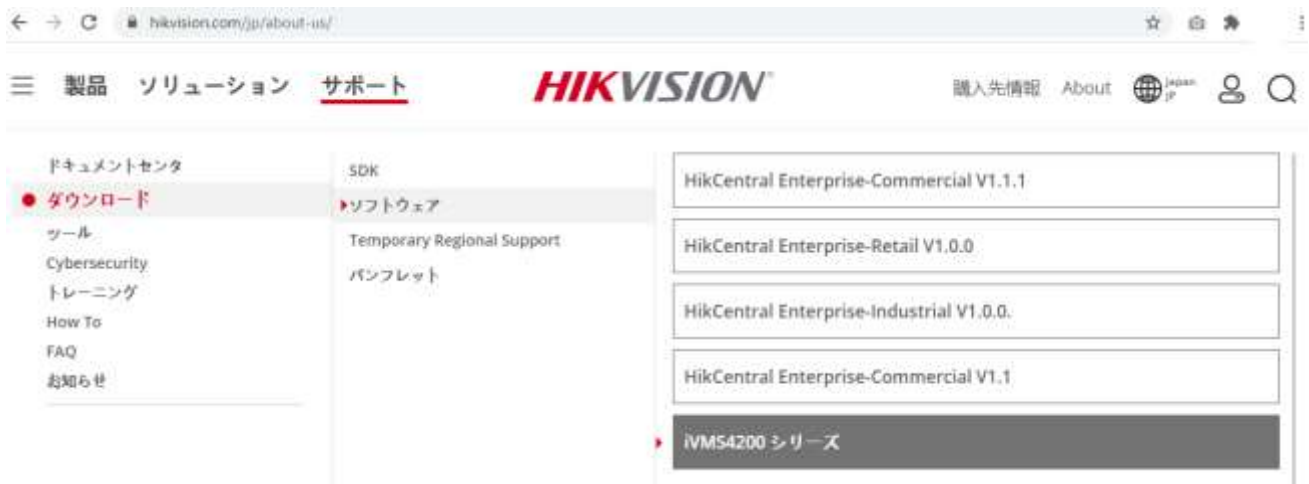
hikvision.com/jp/about-us/

製品 ソリューション サポート HIKVISION 購入先情報 About Japan JP

ドキュメントセンタ
ダウンロード
ツール
Cybersecurity
トレーニング
How To
FAQ
お知らせ

SDK
ソフトウェア
Temporary Regional Support
パンフレット

HikCentral Enterprise-Commercial V1.1.1
HikCentral Enterprise-Retail V1.0.0
HikCentral Enterprise-Industrial V1.0.0.
HikCentral Enterprise-Commercial V1.1
iVMS4200 シリーズ